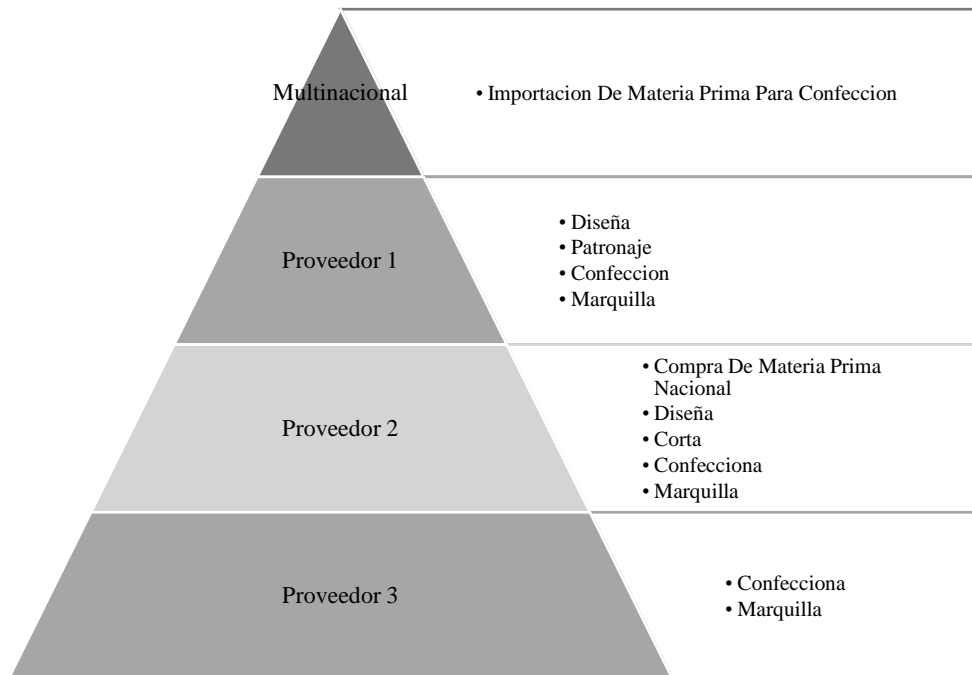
Multinacional

• Importacion De Materia Prima Para Confeccion

Proveedor 1

• Diseña
• Patronaje
• Confeccion
• Marquilla

Proveedor 2

• Compra De Materia Prima Nacional
• Diseña
• Corta
• Confecciona
• Marquilla

Proveedor 3

• Confecciona
• Marquilla